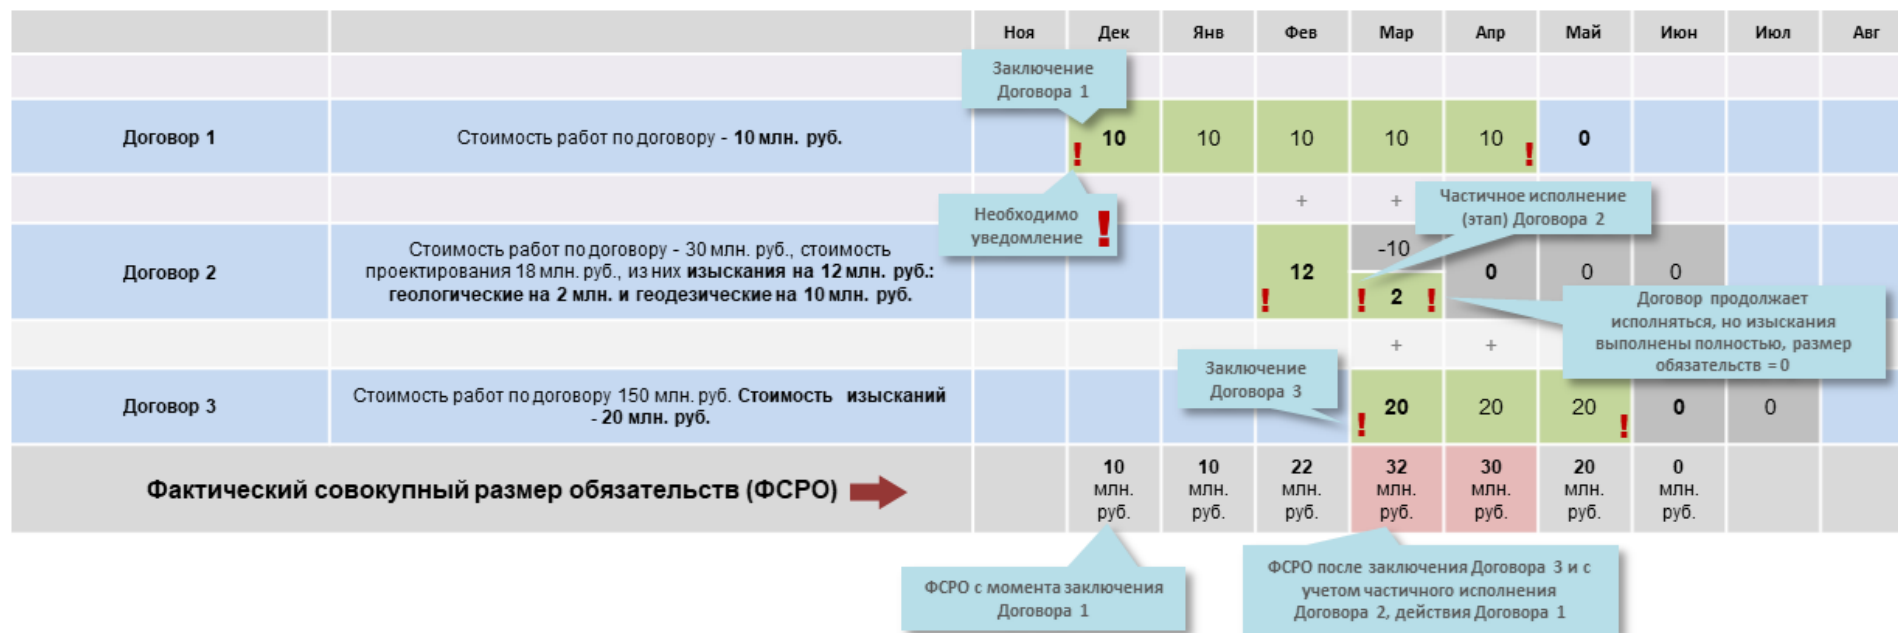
| | | Ноя | Дек | Янв | Фев | Мар | Апр | Май | Июн | Июл | Авг |
|---|---|---|---|---|---|---|---|---|---|---|---|
| Договор 1 | Стоимость работ по договору - **10 млн. руб.** | | ! **10** | 10 | 10 | 10 | 10 ! | **0** | | | |
| | | | | | + | + | | | | | |
| Договор 2 | Стоимость работ по договору - 30 млн. руб., стоимость проектирования 18 млн. руб., из них **изыскания на 12 млн. руб.: геологические на 2 млн. и геодезические на 10 млн. руб.** | | | | ! **12** | -10 ! **2** ! | **0** | 0 | 0 | | |
| | | | | | | + | + | | | | |
| Договор 3 | Стоимость работ по договору 150 млн. руб. **Стоимость изысканий - 20 млн. руб.** | | | | | ! **20** | 20 | 20 ! | **0** | 0 | |
| **Фактический совокупный размер обязательств (ФСРО)** | | | 10 млн. руб. | 10 млн. руб. | 22 млн. руб. | 32 млн. руб. | 30 млн. руб. | 20 млн. руб. | 0 млн. руб. | | |

Заключение Договора 1

Необходимо уведомление !

Частичное исполнение (этап) Договора 2

Договор продолжает исполняться, но изыскания выполнены полностью, размер обязательств = 0

Заключение Договора 3

ФСРО с момента заключения Договора 1

ФСРО после заключения Договора 3 и с учетом частичного исполнения Договора 2, действия Договора 1